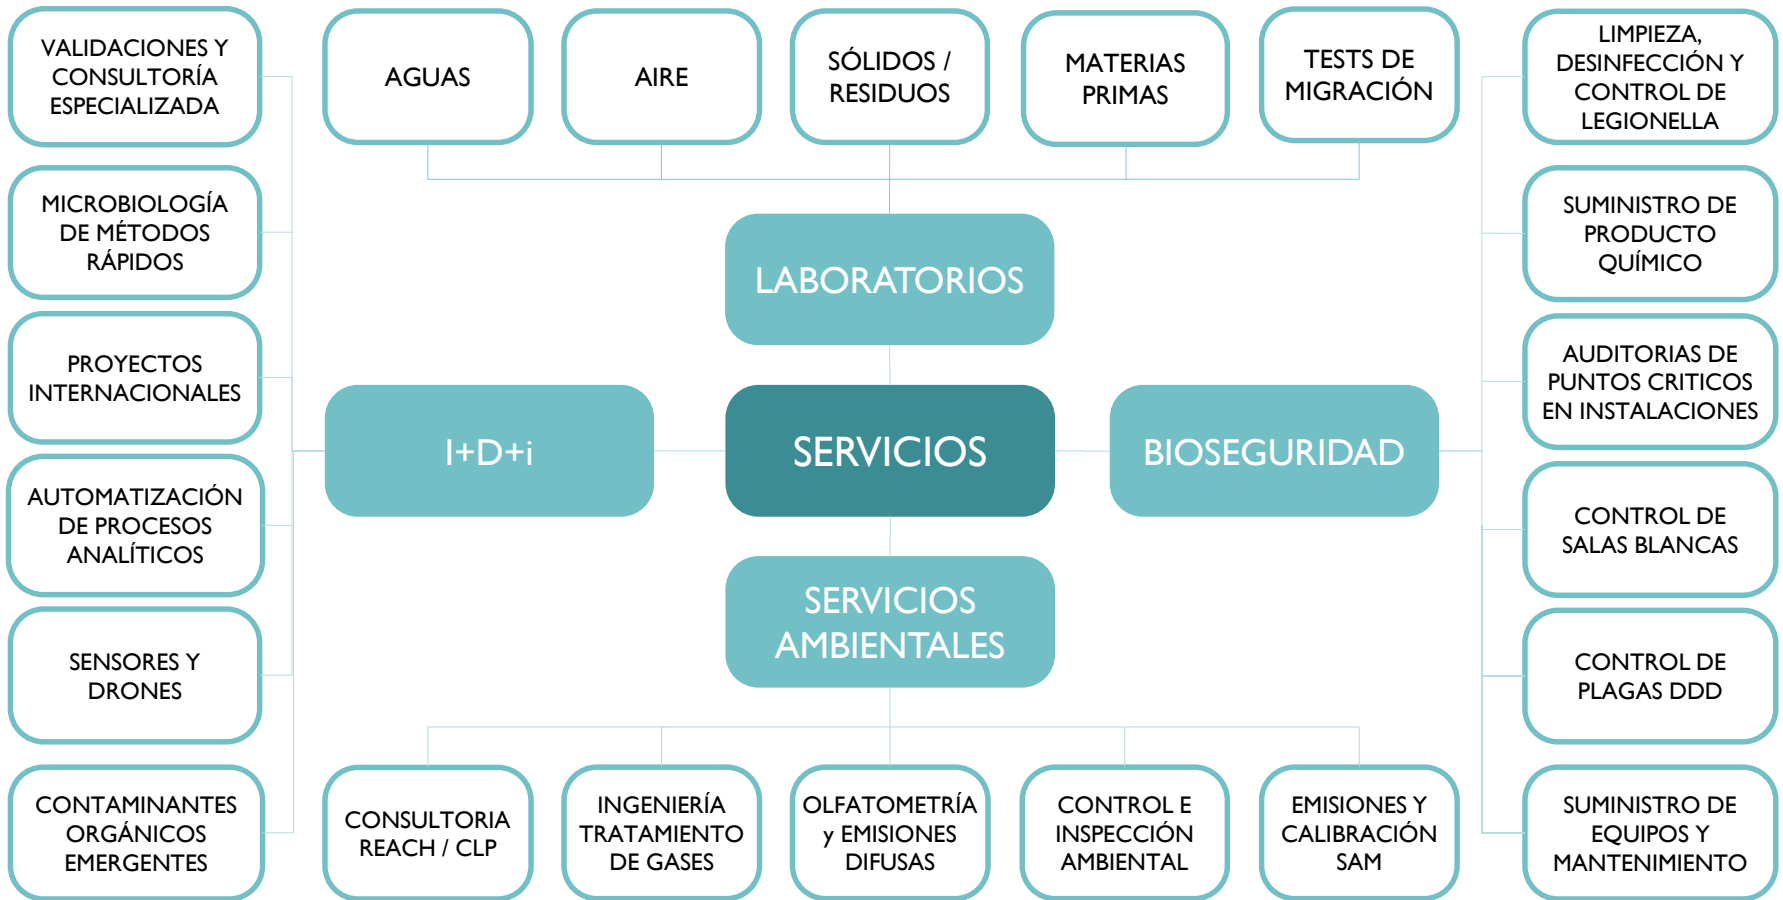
VALIDACIONES Y CONSULTORÍA ESPECIALIZADA

AGUAS

AIRE

SÓLIDOS / RESIDUOS

MATERIAS PRIMAS

TESTS DE MIGRACIÓN

LIMPIEZA, DESINFECCIÓN Y CONTROL DE LEGIONELLA

MICROBIOLOGÍA DE MÉTODOS RÁPIDOS

LABORATORIOS

SUMINISTRO DE PRODUCTO QUÍMICO

PROYECTOS INTERNACIONALES

AUDITORIAS DE PUNTOS CRITICOS EN INSTALACIONES

I+D+i

SERVICIOS

BIOSEGURIDAD

AUTOMATIZACIÓN DE PROCESOS ANALÍTICOS

CONTROL DE SALAS BLANCAS

SERVICIOS AMBIENTALES

SENSORES Y DRONES

CONTROL DE PLAGAS DDD

CONTAMINANTES ORGÁNICOS EMERGENTES

CONSULTORIA REACH / CLP

INGENIERÍA TRATAMIENTO DE GASES

OLFATOMETRÍA y EMISIONES DIFUSAS

CONTROL E INSPECCIÓN AMBIENTAL

EMISIONES Y CALIBRACIÓN SAM

SUMINISTRO DE EQUIPOS Y MANTENIMIENTO